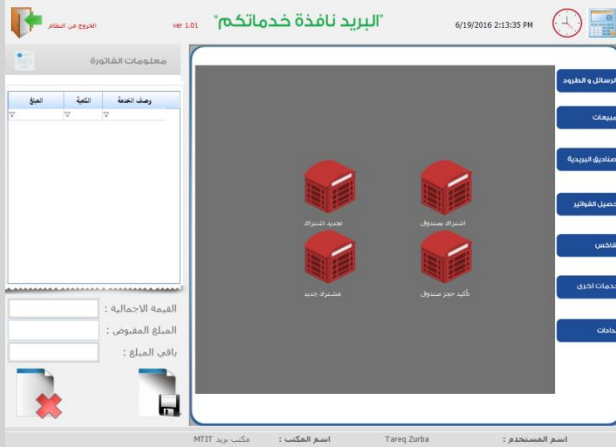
الخروج من النظام
ver 1.01
"البريد نافذة خدماتكم"
6/19/2016 2:13:35 PM

معلومات الفاتورة

| المبلغ | الكمية | وصف الخدمة |
|---|---|---|
| | | |

القيمة الاجمالية :
المبلغ المقبوض :
باقي المبلغ :

تجديد اشتراك
اشتراك صندوق
مشترك جديد
تأكيد حجز صندوق

الرسائل و الطرود
مبيعات
صناديق البريدية
تحصيل الفواتير
فاكس
خدمات اخرى
حادات

مكتب بريد MTIT
اسم المكتب :
Tareq Zurba
اسم المستخدم :